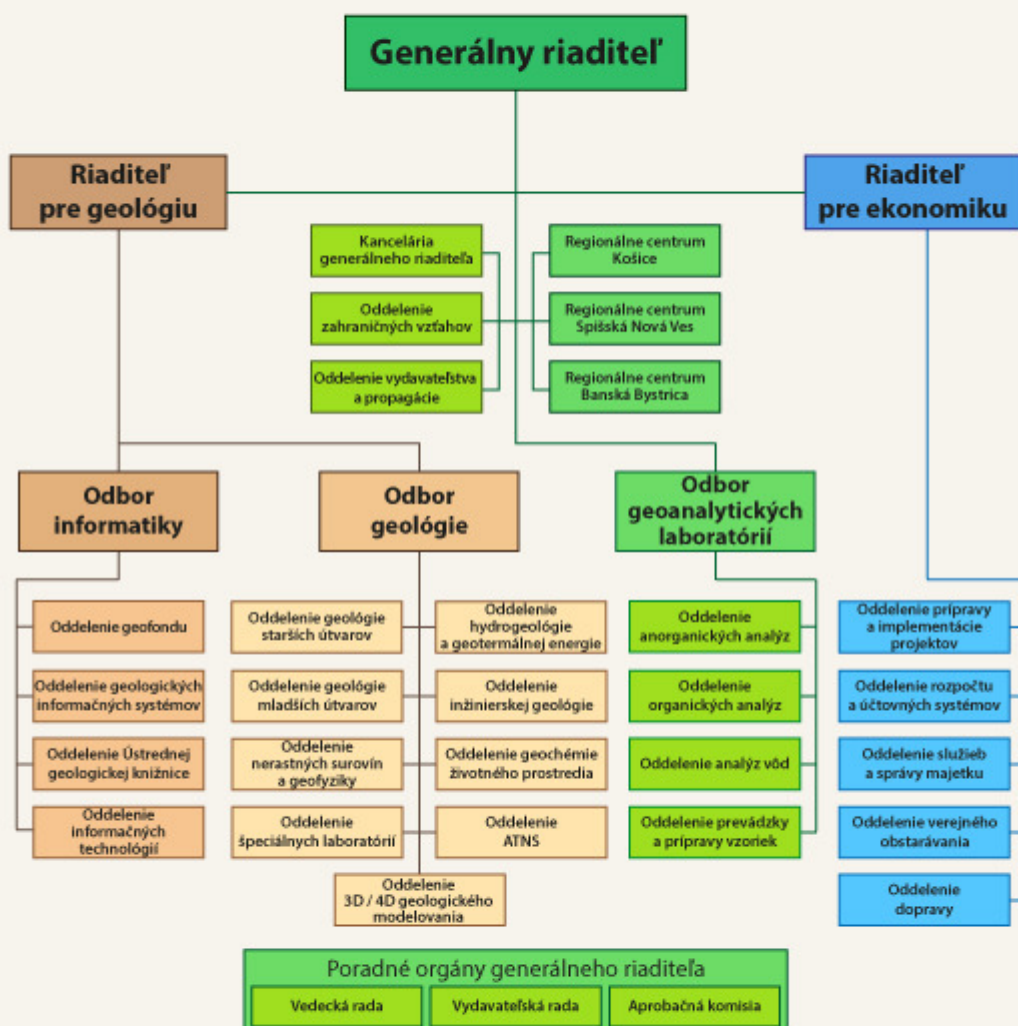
Generálny riaditeľ

Riaditeľ pre geológiu

Riaditeľ pre ekonomiku

Kancelária generálneho riaditeľa

Oddelenie zahraničných vzťahov

Oddelenie vydavateľstva a propagácie

Regionálne centrum Košice

Regionálne centrum Spišská Nová Ves

Regionálne centrum Banská Bystrica

Odbor informatiky

Odbor geológie

Odbor geoanalytických laboratórií

Oddelenie geofondu

Oddelenie geologických informačných systémov

Oddelenie Ústrednej geologickej knižnice

Oddelenie informačných technológií

Oddelenie geológie starších útvarov

Oddelenie geológie mladších útvarov

Oddelenie nerastných surovín a geofyziky

Oddelenie špeciálnych laboratórií

Oddelenie hydrogeológie a geotermálnej energie

Oddelenie inžinierskej geológie

Oddelenie geochémie životného prostredia

Oddelenie ATNS

Oddelenie 3D / 4D geologického modelovania

Oddelenie anorganických analýz

Oddelenie organických analýz

Oddelenie analýz vôd

Oddelenie prevádzky a prípravy vzoriek

Oddelenie prípravy a implementácie projektov

Oddelenie rozpočtu a účtovných systémov

Oddelenie služieb a správy majetku

Oddelenie verejného obstarávania

Oddelenie dopravy

Poradné orgány generálneho riaditeľa

Vedecká rada

Vydavateľská rada

Aprobačná komisia